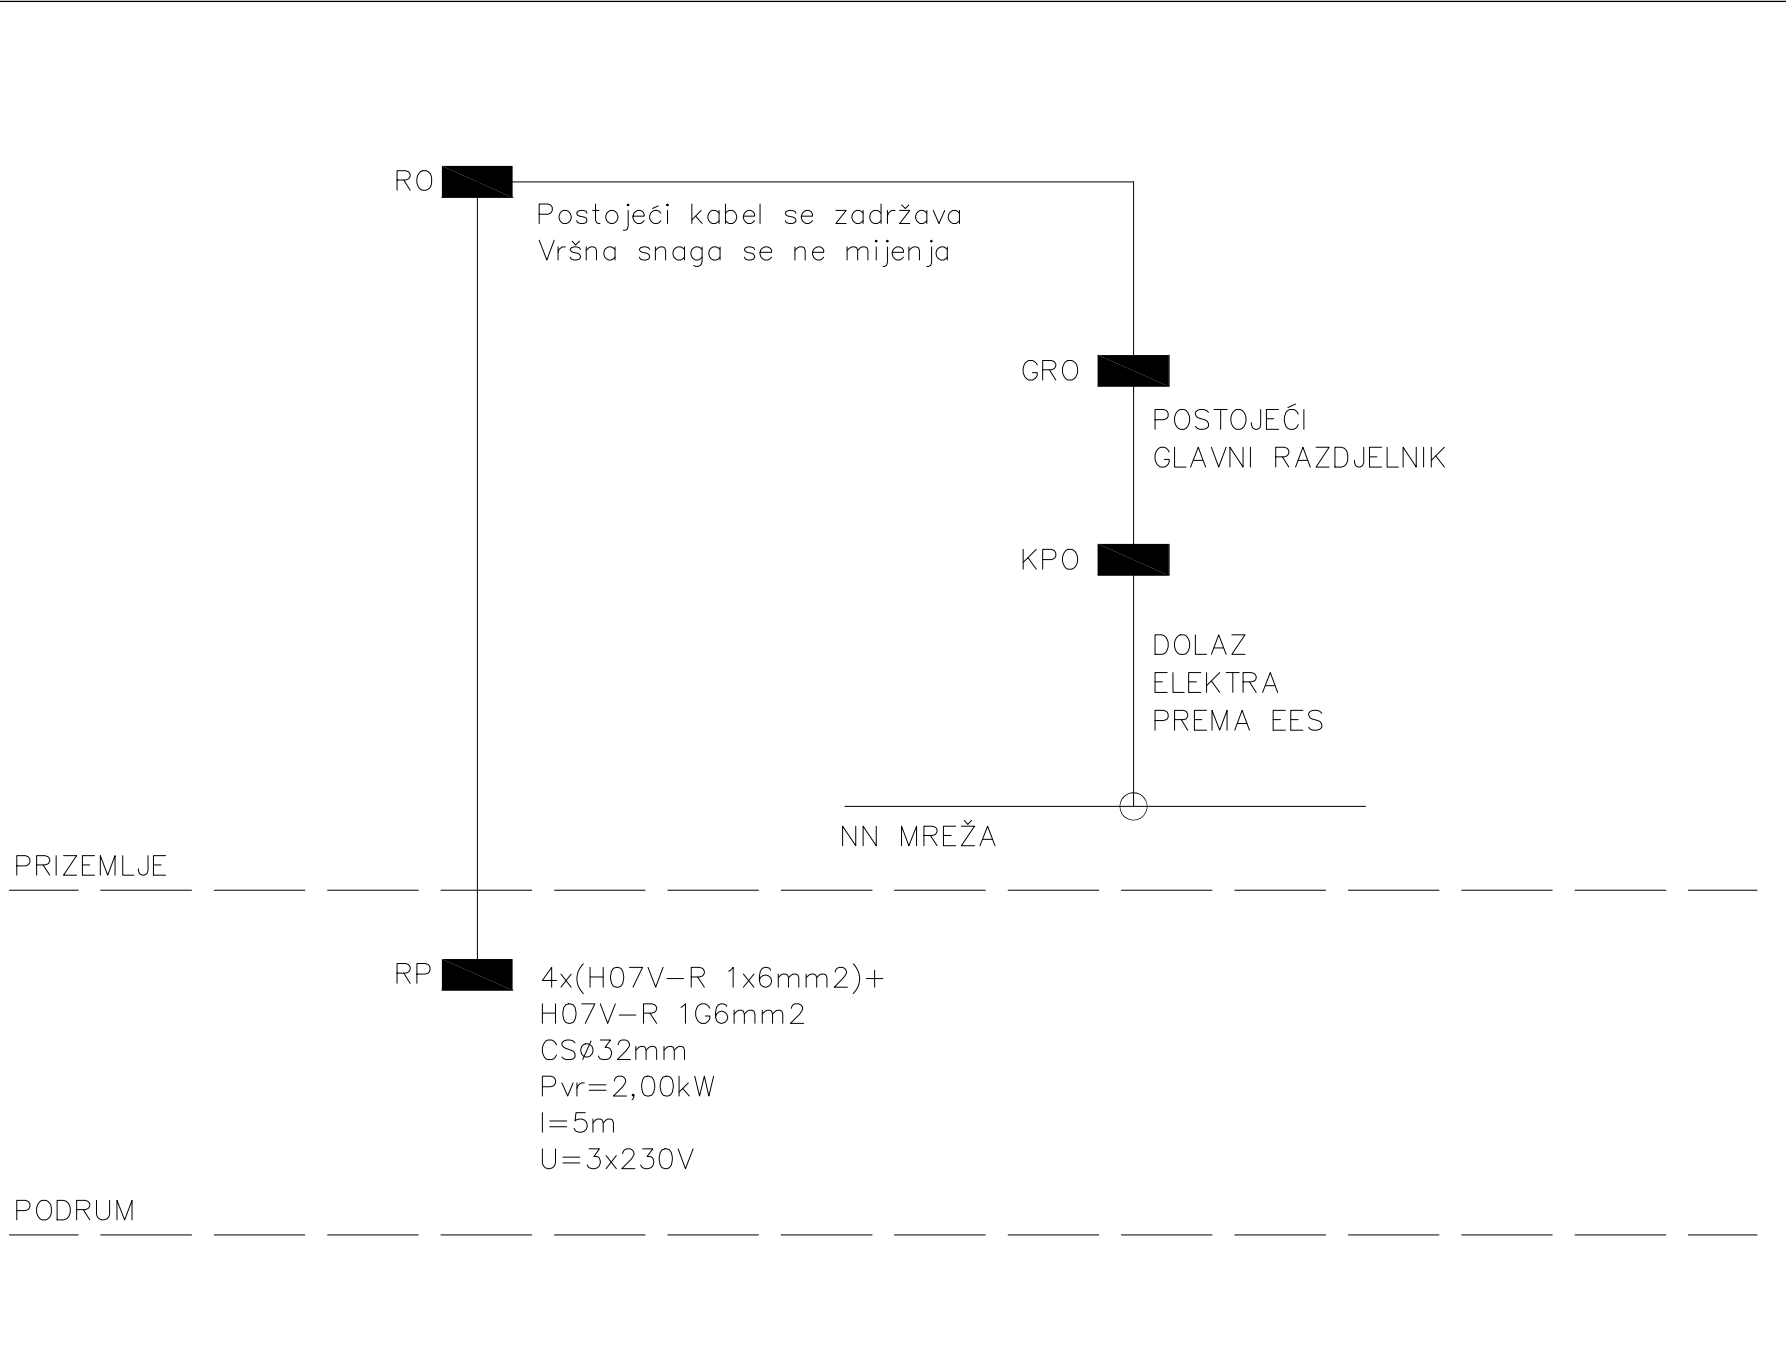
RO

Postojeći kabel se zadržava
Vršna snaga se ne mijenja

GRO

POSTOJEĆI
GLAVNI RAZDJELNIK

KPO

DOLAZ
ELEKTRA
PREMA EES

NN MREŽA

PRIZEMLJE

RP

4x(H07V-R 1x6mm2)+
H07V-R 1G6mm2
CSø32mm
Pvr=2,00kW
l=5m
U=3x230V

PODRUM